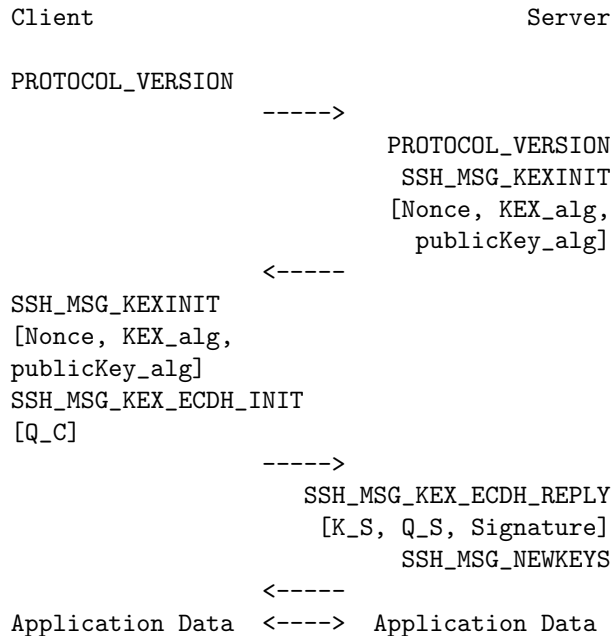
Client Server

PROTOCOL_VERSION

----->

PROTOCOL_VERSION
SSH_MSG_KEXINIT
[Nonce, KEX_alg,
publicKey_alg]

<-----

SSH_MSG_KEXINIT
[Nonce, KEX_alg,
publicKey_alg]
SSH_MSG_KEX_ECDH_INIT
[Q_C]

----->

SSH_MSG_KEX_ECDH_REPLY
[K_S, Q_S, Signature]
SSH_MSG_NEWKEYS

<-----

Application Data <----> Application Data